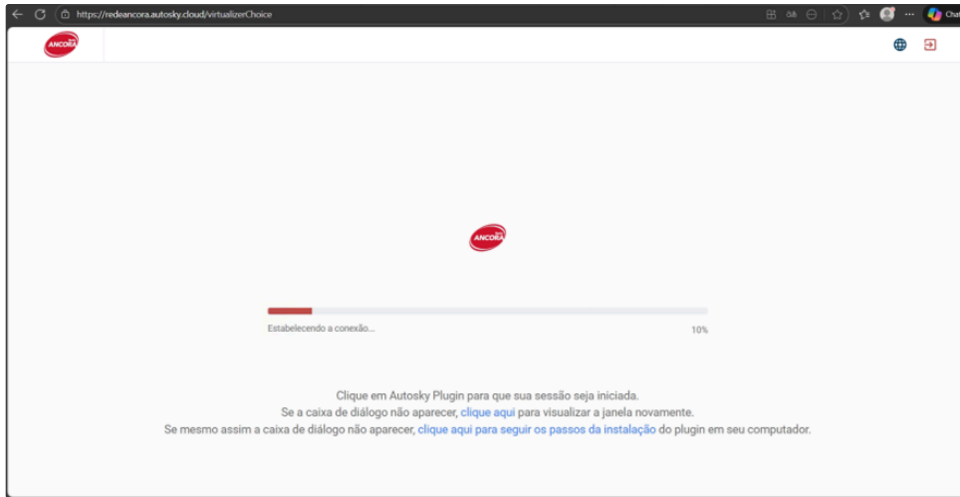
https://redeancora.autosky.cloud/virtualizerChoice

Cha

ANCORA

ANCORA

Estabelecendo a conexão...

10%

Clique em Autosky Plugin para que sua sessão seja iniciada.
Se a caixa de diálogo não aparecer, clique aqui para visualizar a janela novamente.
Se mesmo assim a caixa de diálogo não aparecer, clique aqui para seguir os passos da instalação do plugin em seu computador.